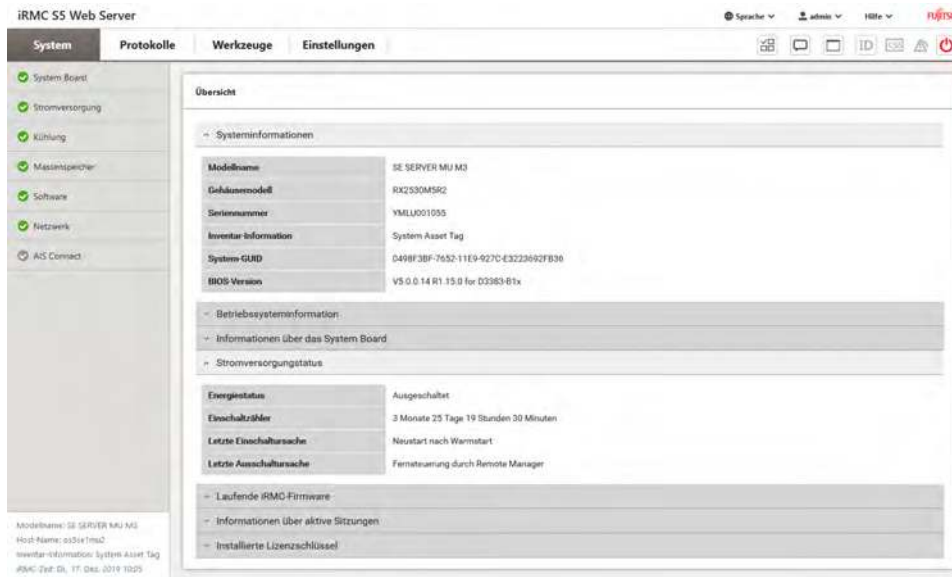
iRMC S5 Web Server

Sprache ∨ admin ∨ Hilfe ∨ FUJITSU

System Protokolle Werkzeuge Einstellungen

ID

System Board
Stromversorgung
Kühlung
Massenspeicher
Software
Netzwerk
AIS Connect

Übersicht

- Systeminformationen

| Modellname | SE SERVER MU M3 |
|---|---|
| Gehäusemodell | RX2530M5R2 |
| Seriennummer | YMLU001055 |
| Inventar-Information | System Asset Tag |
| System-GUID | 0498F3BF-7652-11E9-927C-E3223692FB36 |
| BIOS-Version | V5.0.0.14 R1.15.0 for D3383-B1x |

- Betriebssysteminformation
- Informationen über das System Board
- Stromversorgungstatus

| Energiestatus | Ausgeschaltet |
|---|---|
| Einschaltzähler | 3 Monate 25 Tage 19 Stunden 30 Minuten |
| Letzte Einschaltursache | Neustart nach Warmstart |
| Letzte Ausschaltursache | Fernsteuerung durch Remote Manager |

- Laufende iRMC-Firmware
- Informationen über aktive Sitzungen
- Installierte Lizenzschlüssel

Modellname: SE SERVER MU M3
Host-Name: os5sx1mu2
Inventar-Information: System Asset Tag
iRMC-Zeit: Di, 17. Dez. 2019 10:25